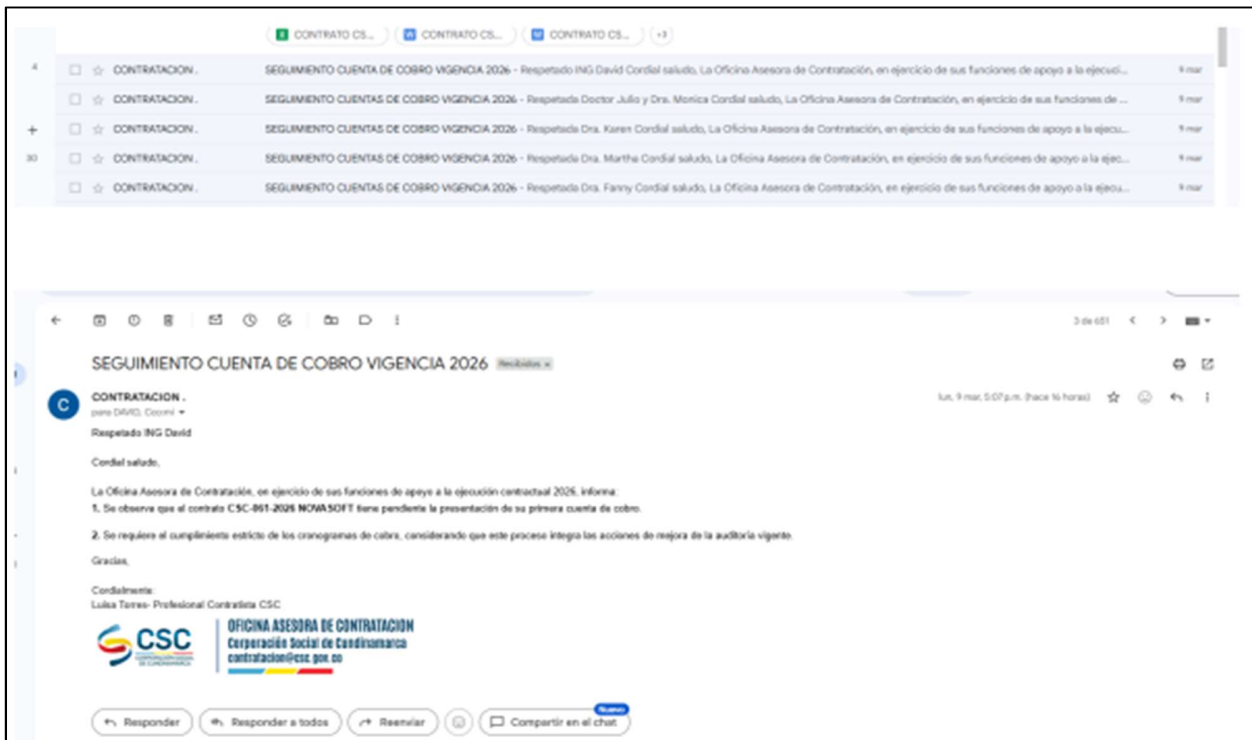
CONTRATO CS... CONTRATO CS... CONTRATO CS... +3

4 CONTRATACION . SEGUIMIENTO CUENTA DE COBRO VIGENCIA 2026 - Respetado ING David Cordial saludo, La Oficina Asesora de Contratación, en ejercicio de sus funciones de apoyo a la ejecuci... 9 mar

CONTRATACION . SEGUIMIENTO CUENTAS DE COBRO VIGENCIA 2026 - Respetada Doctor Julio y Dra. Monica Cordial saludo, La Oficina Asesora de Contratación, en ejercicio de sus funciones de ... 9 mar

+ CONTRATACION . SEGUIMIENTO CUENTAS DE COBRO VIGENCIA 2026 - Respetada Dra. Karen Cordial saludo, La Oficina Asesora de Contratación, en ejercicio de sus funciones de apoyo a la ejecu... 9 mar

30 CONTRATACION . SEGUIMIENTO CUENTAS DE COBRO VIGENCIA 2026 - Respetada Dra. Martha Cordial saludo, La Oficina Asesora de Contratación, en ejercicio de sus funciones de apoyo a la ejec... 9 mar

CONTRATACION . SEGUIMIENTO CUENTAS DE COBRO VIGENCIA 2026 - Respetada Dra. Fanny Cordial saludo, La Oficina Asesora de Contratación, en ejercicio de sus funciones de apoyo a la ejecu... 9 mar

3 de 651

SEGUIMIENTO CUENTA DE COBRO VIGENCIA 2026 Recibidos ×

CONTRATACION .
para DAVID, Coordi
lun, 9 mar, 5:07 p.m. (hace 16 horas)

Respetado ING David

Cordial saludo,

La Oficina Asesora de Contratación, en ejercicio de sus funciones de apoyo a la ejecución contractual 2026, informa:
1. Se observa que el contrato CSC-061-2026 NOVASOFT tiene pendiente la presentación de su primera cuenta de cobro.

2. Se requiere el cumplimiento estricto de los cronogramas de cobro, considerando que este proceso integra las acciones de mejora de la auditoría vigente.

Gracias,

Cordialmente:
Luisa Torres- Profesional Contratista CSC

CSC
OFICINA ASESORA DE CONTRATACION
Corporación Social de Cundinamarca
contratacion@csc.gov.co

Responder Responder a todos Reenviar Nuevo Compartir en el chat